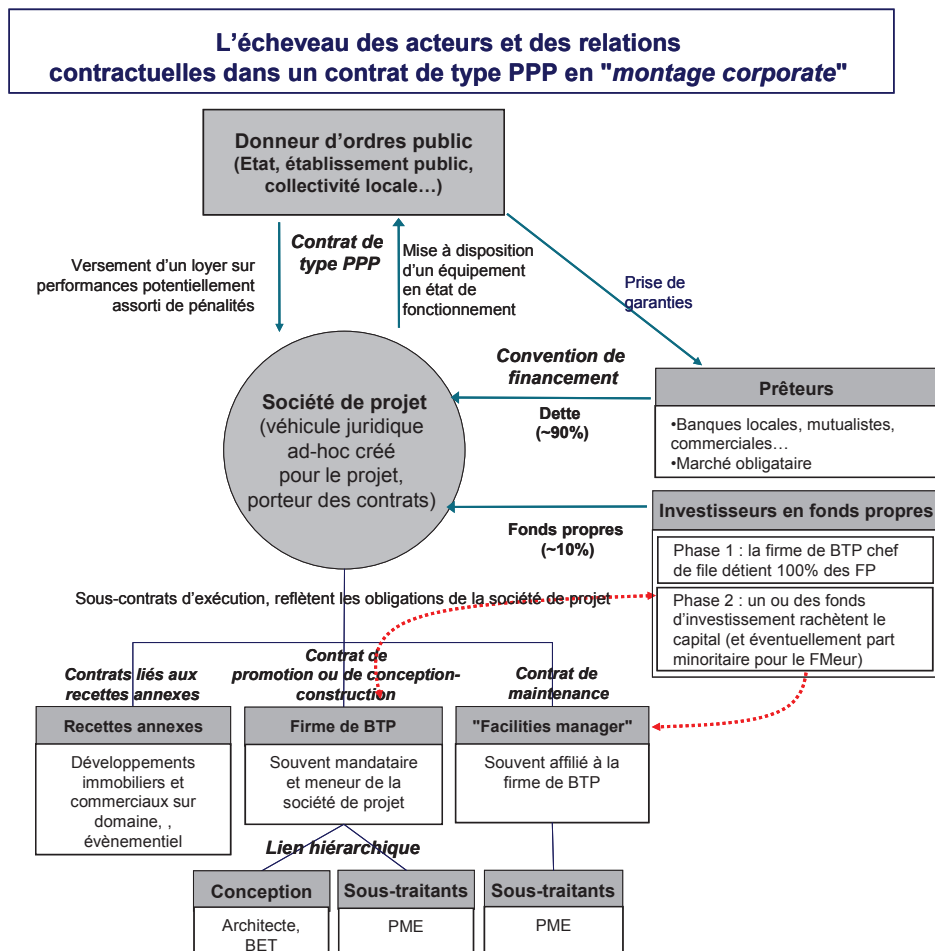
L'écheveau des acteurs et des relations contractuelles dans un contrat de type PPP en "*montage corporate*"

Donneur d'ordres public
(Etat, établissement public, collectivité locale…)

Versement d'un loyer sur performances potentiellement assorti de pénalités

*Contrat de type PPP*

Mise à disposition d'un équipement en état de fonctionnement

Prise de garanties

Société de projet
(véhicule juridique ad-hoc créé pour le projet, porteur des contrats)

*Convention de financement*

Dette
(~90%)

Prêteurs
•Banques locales, mutualistes, commerciales…
•Marché obligataire

Fonds propres
(~10%)

Investisseurs en fonds propres
Phase 1 : la firme de BTP chef de file détient 100% des FP
Phase 2 : un ou des fonds d'investissement rachètent le capital (et éventuellement part minoritaire pour le FMeur)

Sous-contrats d'exécution, reflètent les obligations de la société de projet

*Contrats liés aux recettes annexes*

*Contrat de promotion ou de conception-construction*

*Contrat de maintenance*

Recettes annexes
Développements immobiliers et commerciaux sur domaine, , évènementiel

Firme de BTP
Souvent mandataire et meneur de la société de projet

"Facilities manager"
Souvent affilié à la firme de BTP

*Lien hiérarchique*

Conception
Architecte, BET

Sous-traitants
PME

Sous-traitants
PME